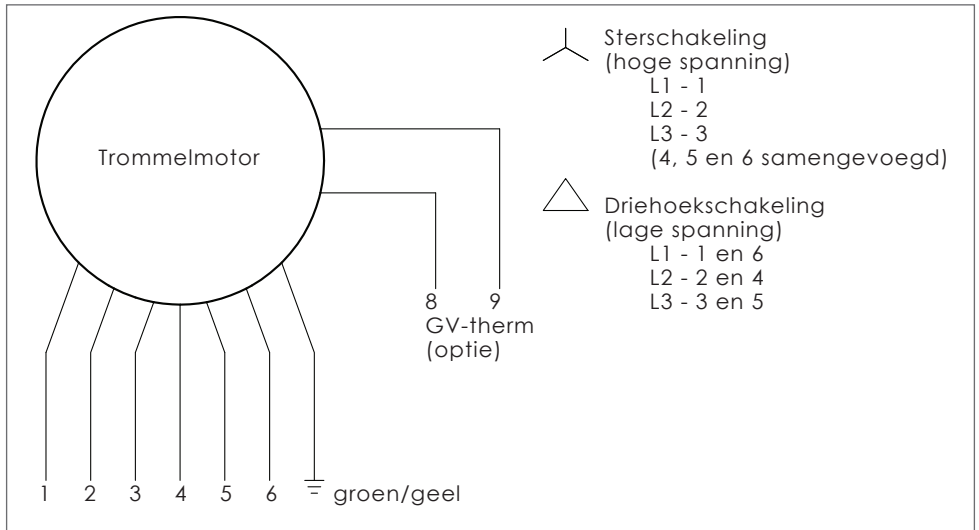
Trommelmotor

Sterschakeling
(hoge spanning)
L1 - 1
L2 - 2
L3 - 3
(4, 5 en 6 samengevoegd)

Driehoekschakeling
(lage spanning)
L1 - 1 en 6
L2 - 2 en 4
L3 - 3 en 5

8 9
GV-therm
(optie)

1 2 3 4 5 6 groen/geel